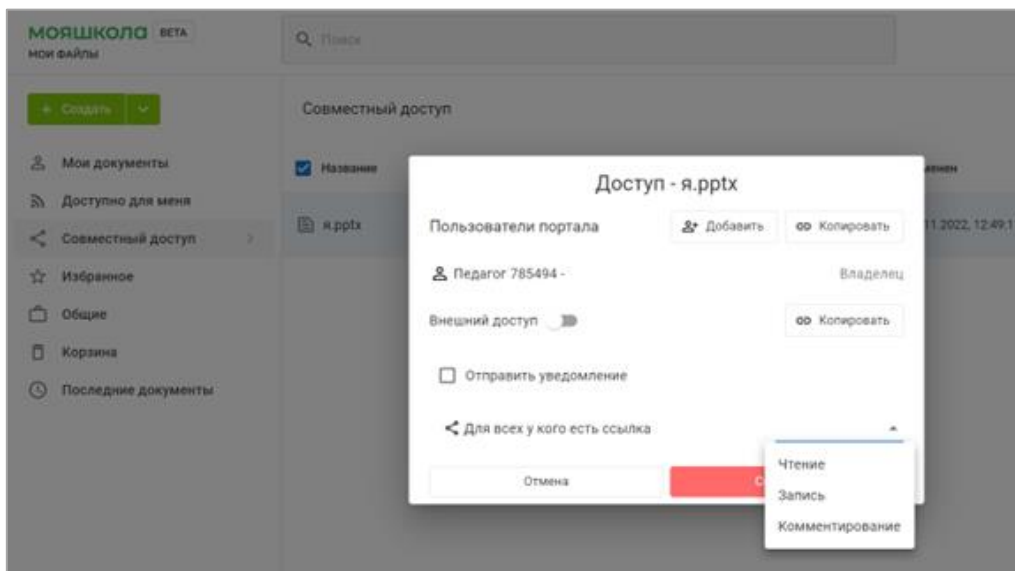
МОЯШКОЛА BETA
МОИ ФАЙЛЫ

Поиск

+ Создать

Мои документы
Доступно для меня
Совместный доступ
Избранное
Общие
Корзина
Последние документы

Совместный доступ

Название
я.pptx
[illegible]енен
11.2022, 12:49:1

Доступ - я.pptx

Пользователи портала
Добавить
Копировать

Педагог 785494 -
Владелец

Внешний доступ
Копировать

Отправить уведомление

Для всех у кого есть ссылка

Отмена
С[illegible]

Чтение
Запись
Комментирование